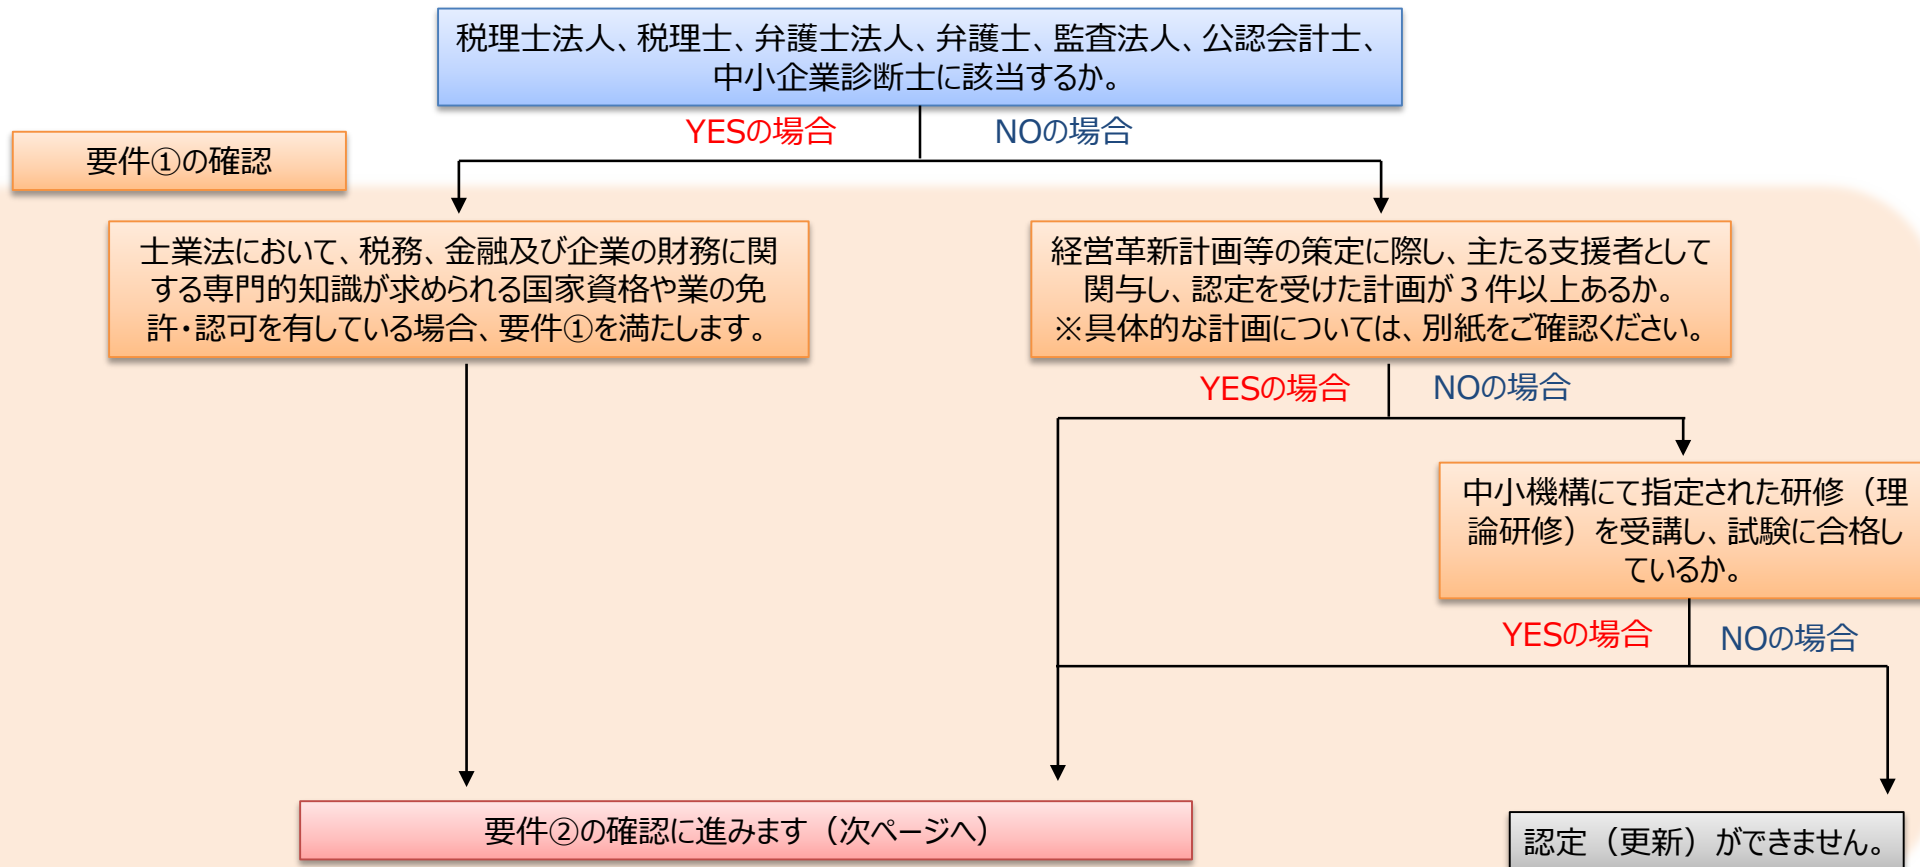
税理士法人、税理士、弁護士法人、弁護士、監査法人、公認会計士、中小企業診断士に該当するか。

YESの場合

NOの場合

要件①の確認

士業法において、税務、金融及び企業の財務に関する専門的知識が求められる国家資格や業の免許・認可を有している場合、要件①を満たします。

経営革新計画等の策定に際し、主たる支援者として関与し、認定を受けた計画が３件以上あるか。
※具体的な計画については、別紙をご確認ください。

YESの場合

NOの場合

中小機構にて指定された研修（理論研修）を受講し、試験に合格しているか。

YESの場合

NOの場合

要件②の確認に進みます（次ページへ）

認定（更新）ができません。